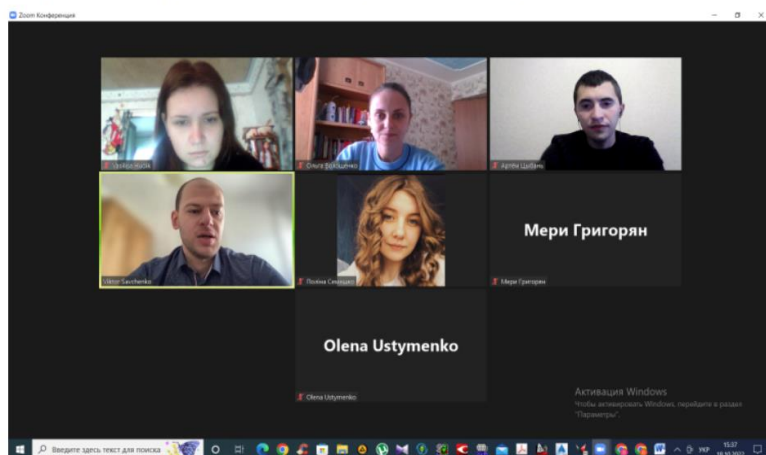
Zoom Конференция

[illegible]

Ольга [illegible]

Артём Цыбань

Viktor Savchenko

Поліна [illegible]

Мери Григорян

Мери Григорян

Olena Ustymenko

Olena Ustymenko

Активация Windows
Чтобы активировать Windows, перейдите в раздел "Параметры".

Введите здесь текст для поиска

УКР 15:37
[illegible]